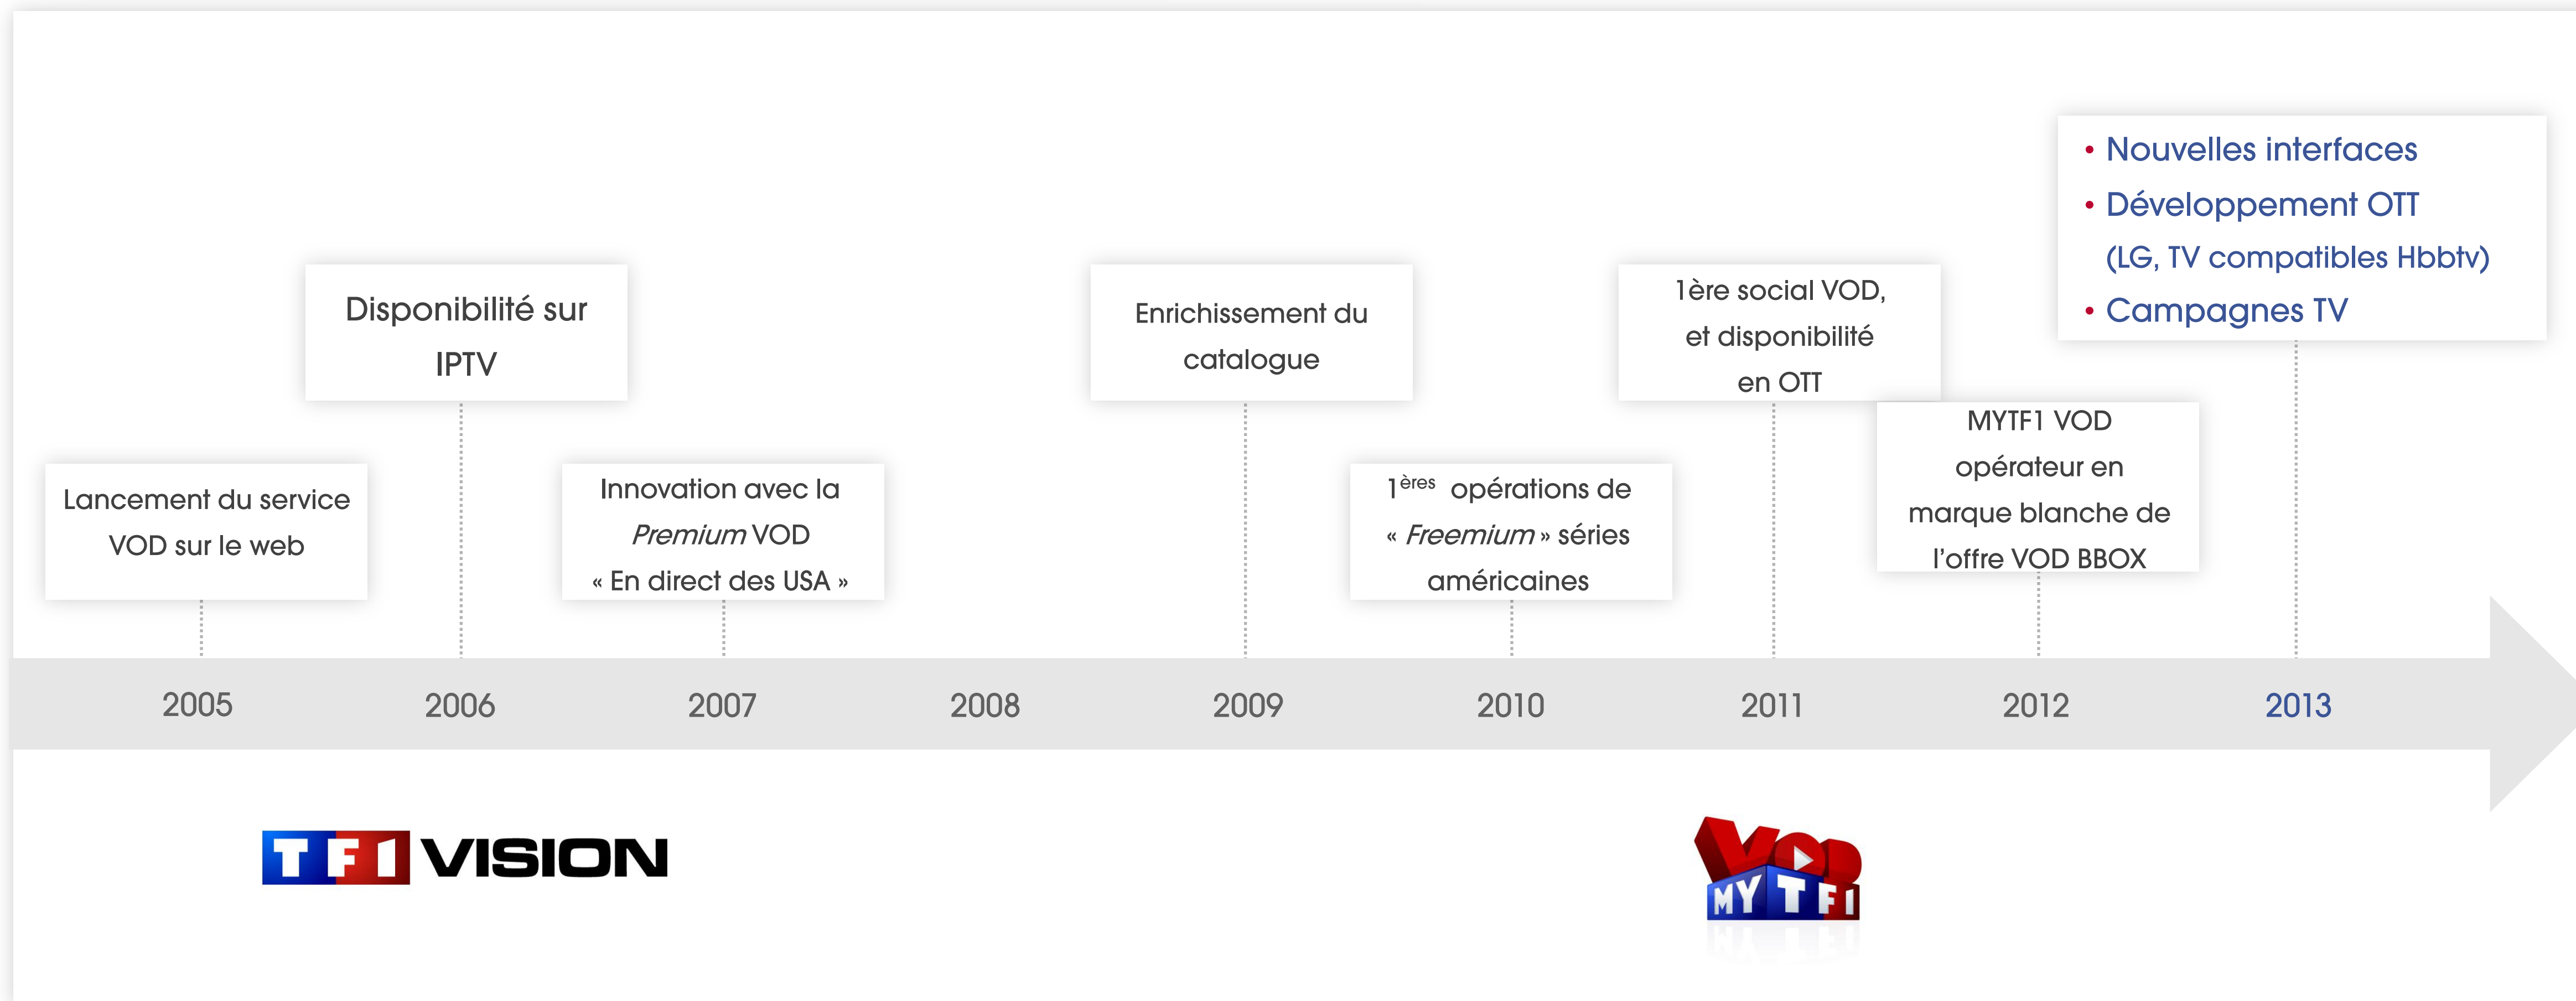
• Nouvelles interfaces
• Développement OTT (LG, TV compatibles Hbbtv)
• Campagnes TV

Disponibilité sur IPTV

Enrichissement du catalogue

1ère social VOD, et disponibilité en OTT

MYTF1 VOD opérateur en marque blanche de l'offre VOD BBOX

Lancement du service VOD sur le web

Innovation avec la *Premium* VOD « En direct des USA »

1$^{ères}$ opérations de « *Freemium* » séries américaines

2005
2006
2007
2008
2009
2010
2011
2012
2013

TF1 VISION

VOD MYTF1